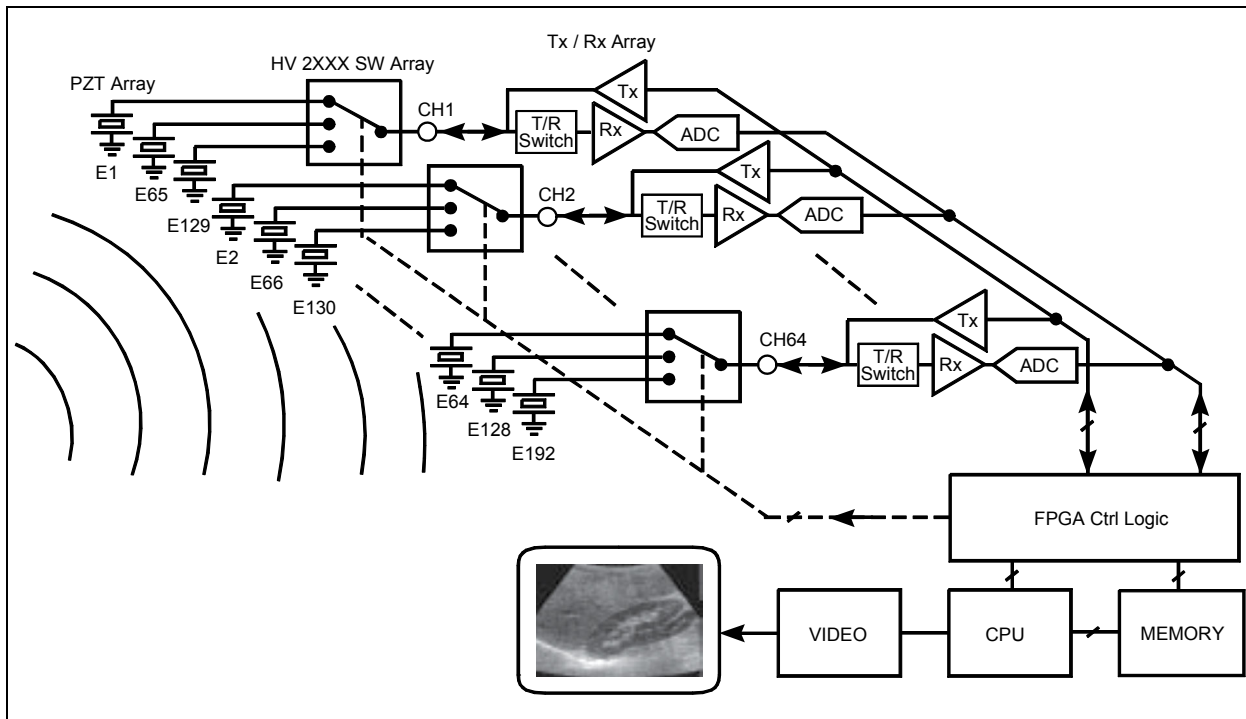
Tx / Rx Array

HV 2XXX SW Array

PZT Array

E1

E65

CH1

T/R Switch

Rx

Tx

ADC

E129

E2

E66

E130

CH2

T/R Switch

Rx

Tx

ADC

E64

E128

E192

CH64

T/R Switch

Rx

Tx

ADC

FPGA Ctrl Logic

VIDEO

CPU

MEMORY